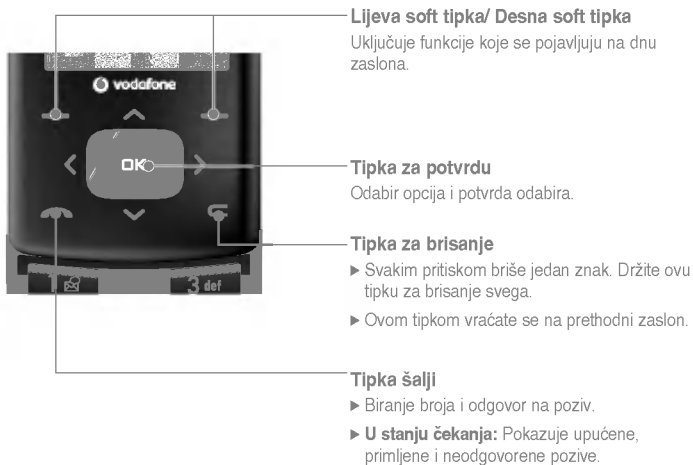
vodafone

OK

1

3 def

Lijeva soft tipka/ Desna soft tipka
Uključuje funkcije koje se pojavljuju na dnu zaslona.

Tipka za potvrdu
Odabir opcija i potvrda odabira.

Tipka za brisanje
▶ Svakim pritiskom briše jedan znak. Držite ovu tipku za brisanje svega.
▶ Ovom tipkom vraćate se na prethodni zaslon.

Tipka šalji
▶ Biranje broja i odgovor na poziv.
▶ U stanju čekanja: Pokazuje upućene, primljene i neodgovorene pozive.